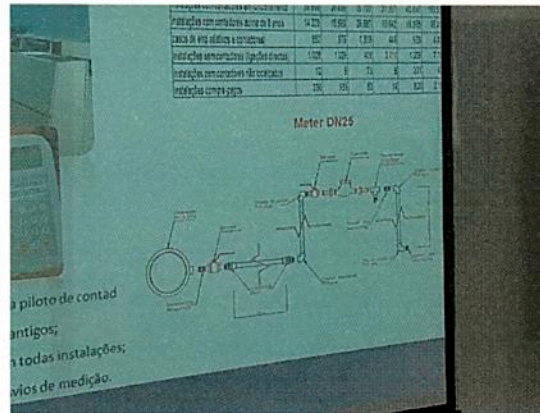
| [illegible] | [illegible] | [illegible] | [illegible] | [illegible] | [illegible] | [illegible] |
|---|---|---|---|---|---|---|
| Instalações com contadores acima de 8 anos | 14 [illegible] | 15 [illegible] | 26 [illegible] | 10 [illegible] | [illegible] | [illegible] |
| Casos de erro estático e contadores | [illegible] | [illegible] | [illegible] | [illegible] | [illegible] | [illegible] |
| Instalações semicontadores (ligações directas) | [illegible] | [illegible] | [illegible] | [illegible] | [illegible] | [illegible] |
| Instalações com contadores não corrigidos | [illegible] | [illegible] | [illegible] | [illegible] | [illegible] | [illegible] |
| Instalações compra-pague | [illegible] | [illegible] | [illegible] | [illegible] | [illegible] | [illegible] |

Meter DN25

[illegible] piloto de contad
antigos;
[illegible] todas instalações;
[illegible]vios de medição.